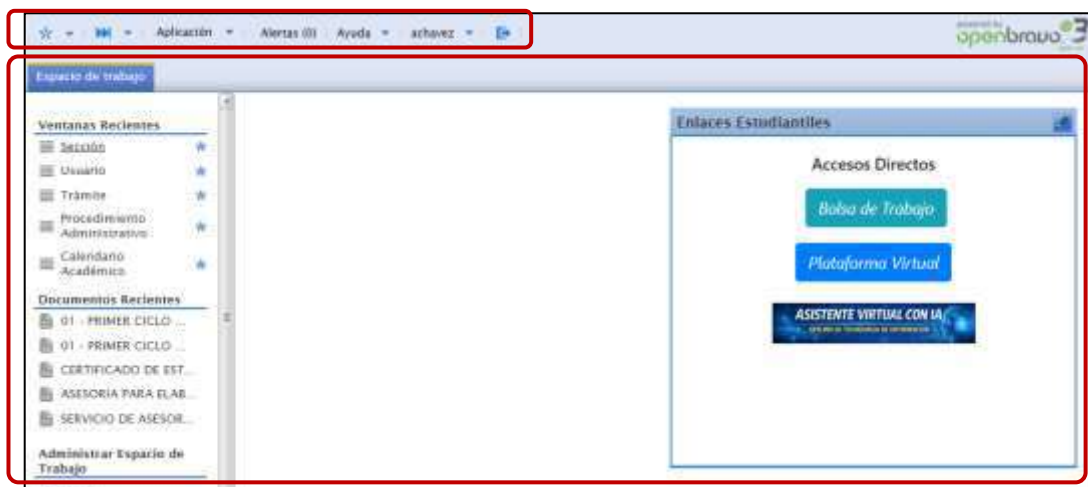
Aplicación Alertas (0) Ayuda achavez

powered by openbravo 3

Espacio de trabajo

Ventanas Recientes
Sección
Usuario
Trámite
Procedimiento Administrativo
Calendario Académico

Documentos Recientes
01 - PRIMER CICLO ...
01 - PRIMER CICLO ...
CERTIFICADO DE EST...
ASESORIA PARA ELAB...
SERVICIO DE ASESOR...

Administrar Espacio de Trabajo

Enlaces Estudiantiles

Accesos Directos

Bolsa de Trabajo

Plataforma Virtual

ASISTENTE VIRTUAL CON IA
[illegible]